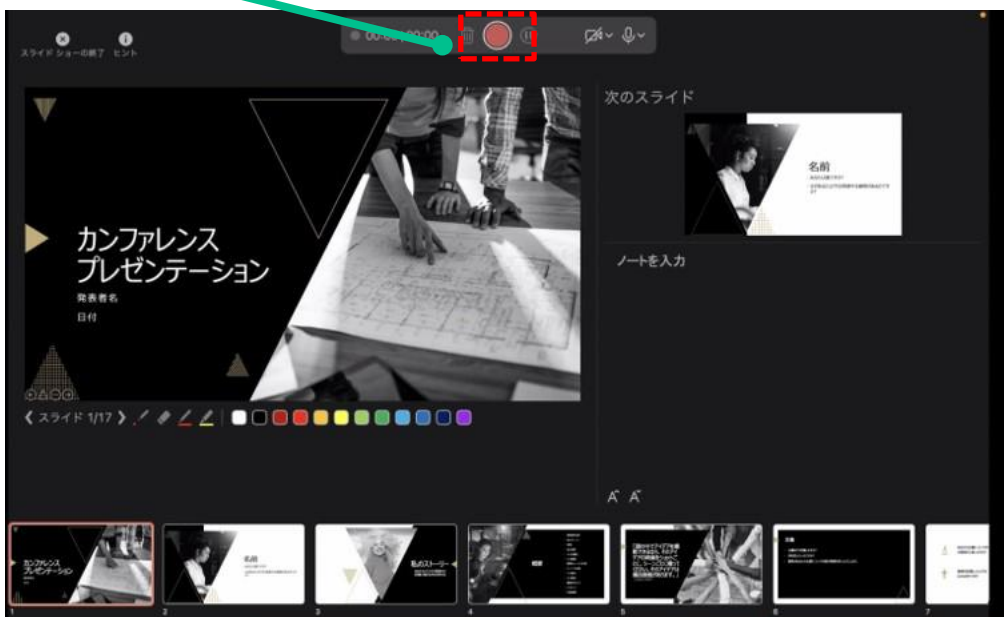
スライド ショーの終了 ヒント

00:00 / 00:00

カンファレンス
プレゼンテーション
発表者名
日付

スライド 1/17

次のスライド

名前

ノートを入力

A A

1 2 3 4 5 6 7

カンファレンス
プレゼンテーション

名前

私のストーリー

概要